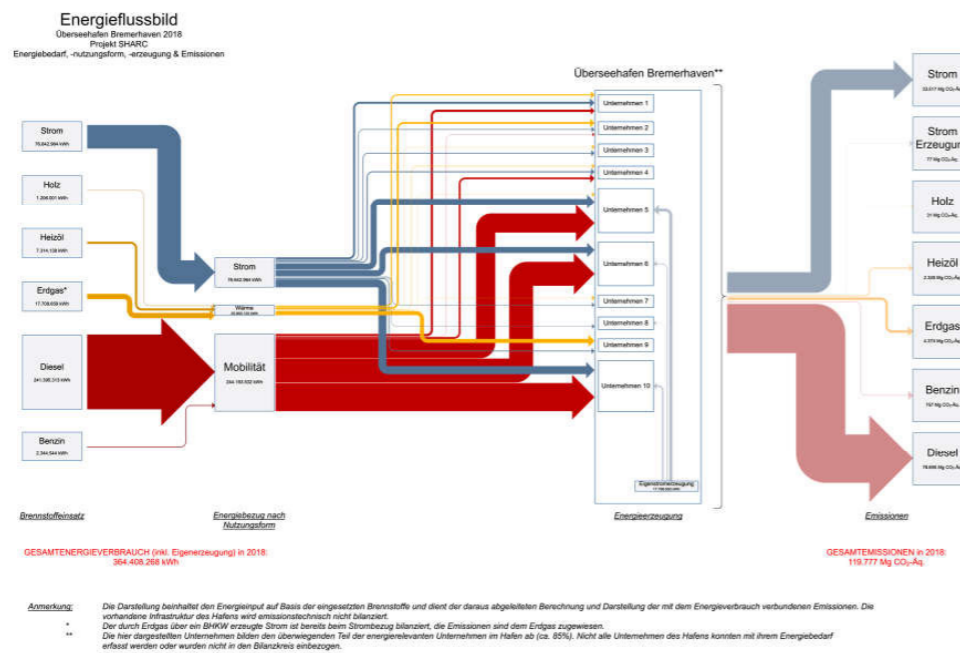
Energieflussbild
Überseehafen Bremerhaven 2018
Projekt SHARC
Energiebedarf, -nutzungsform, -erzeugung & Emissionen

Strom
76.842.984 kWh

Holz
1.206.601 kWh

Heizöl
7.314.128 kWh

Erdgas*
17.708.659 kWh

Diesel
241.395.313 kWh

Benzin
2.344.544 kWh

Strom
76.842.984 kWh

Wärme
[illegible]

Mobilität
244.180.502 kWh

Überseehafen Bremerhaven**

Unternehmen 1
Unternehmen 2
Unternehmen 3
Unternehmen 4
Unternehmen 5
Unternehmen 6
Unternehmen 7
Unternehmen 8
Unternehmen 9
Unternehmen 10

Eigenstromerzeugung
17.108.000 kWh

Strom
33.017 Mg CO₂-Äq.

Strom Erzeugung
77 Mg CO₂-Äq.

Holz
31 Mg CO₂-Äq.

Heizöl
2.328 Mg CO₂-Äq.

Erdgas
4.374 Mg CO₂-Äq.

Benzin
797 Mg CO₂-Äq.

Diesel
78.696 Mg CO₂-Äq.

Brennstoffeinsatz

Energiebezug nach Nutzungsform

Energieerzeugung

Emissionen

GESAMTENERGIEVERBRAUCH (inkl. Eigenerzeugung) in 2018:
364.408.268 kWh

GESAMTEMISSIONEN in 2018:
119.777 Mg CO₂-Äq.

Anmerkung: Die Darstellung beinhaltet den Energieinput auf Basis der eingesetzten Brennstoffe und dient der daraus abgeleiteten Berechnung und Darstellung der mit dem Energieverbrauch verbundenen Emissionen. Die vorhandene Infrastruktur des Hafens wird emissionstechnisch nicht bilanziert.
* Der durch Erdgas über ein BHKW erzeugte Strom ist bereits beim Strombezug bilanziert, die Emissionen sind dem Erdgas zugewiesen.
** Die hier dargestellten Unternehmen bilden den überwiegenden Teil der energierelevanten Unternehmen im Hafen ab (ca. 85%). Nicht alle Unternehmen des Hafens konnten mit ihrem Energiebedarf erfasst werden oder wurden nicht in den Bilanzkreis einbezogen.